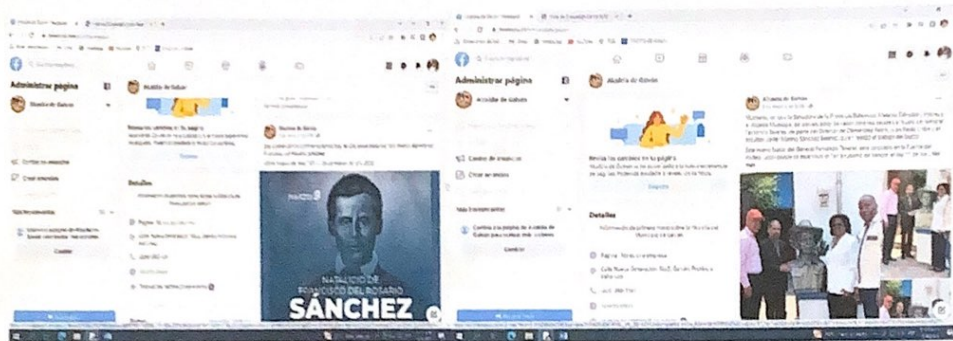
Administrar página

Alcaldía de Galván

Centro de anuncios

Crear anuncios

Detalles

MARZO 9

NATALICIO DE FRANCISCO DEL ROSARIO

SÁNCHEZ

Administrar página

Alcaldía de Galván

Centro de anuncios

Crear anuncios

Revisa los cambios en tu página

Detalles

Alcaldía de Galván

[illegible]